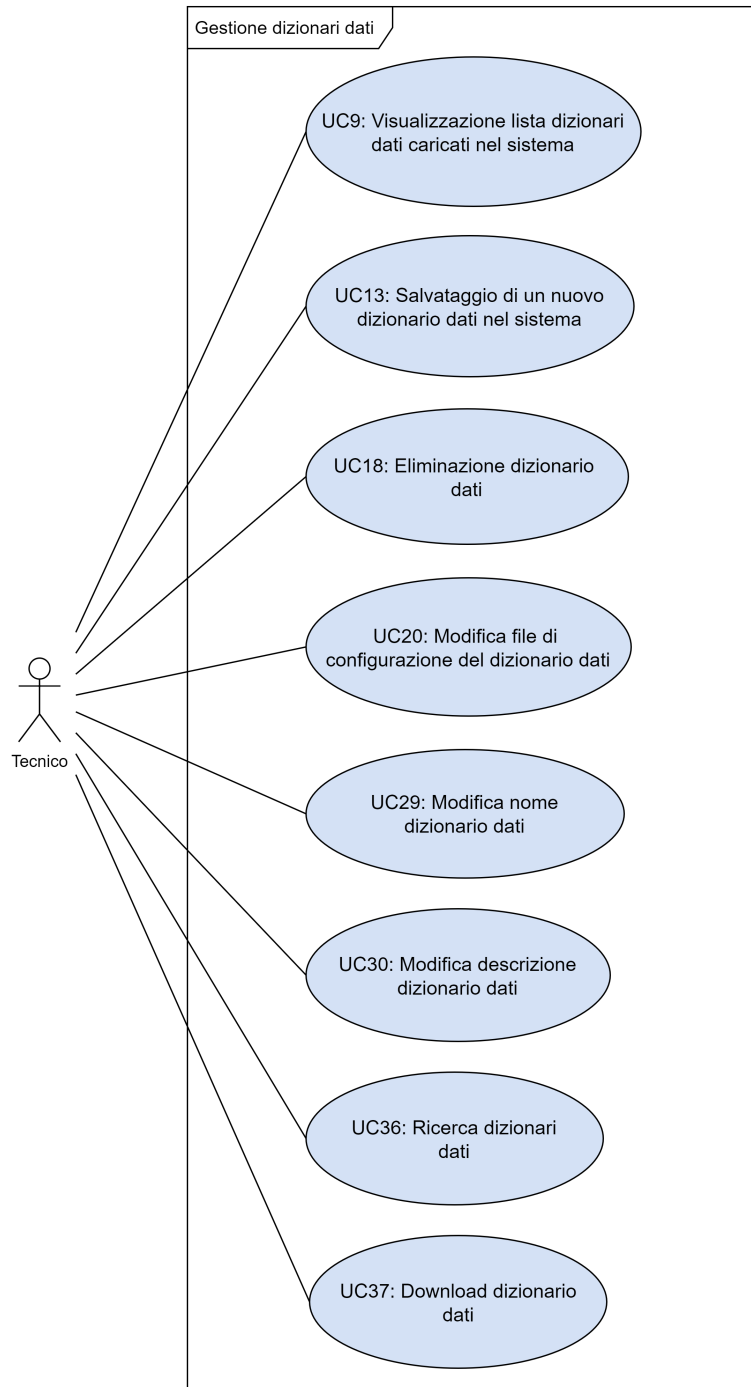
Gestione dizionari dati

UC9: Visualizzazione lista dizionari dati caricati nel sistema

UC13: Salvataggio di un nuovo dizionario dati nel sistema

UC18: Eliminazione dizionario dati

UC20: Modifica file di configurazione del dizionario dati

UC29: Modifica nome dizionario dati

UC30: Modifica descrizione dizionario dati

UC36: Ricerca dizionari dati

UC37: Download dizionario dati

Tecnico